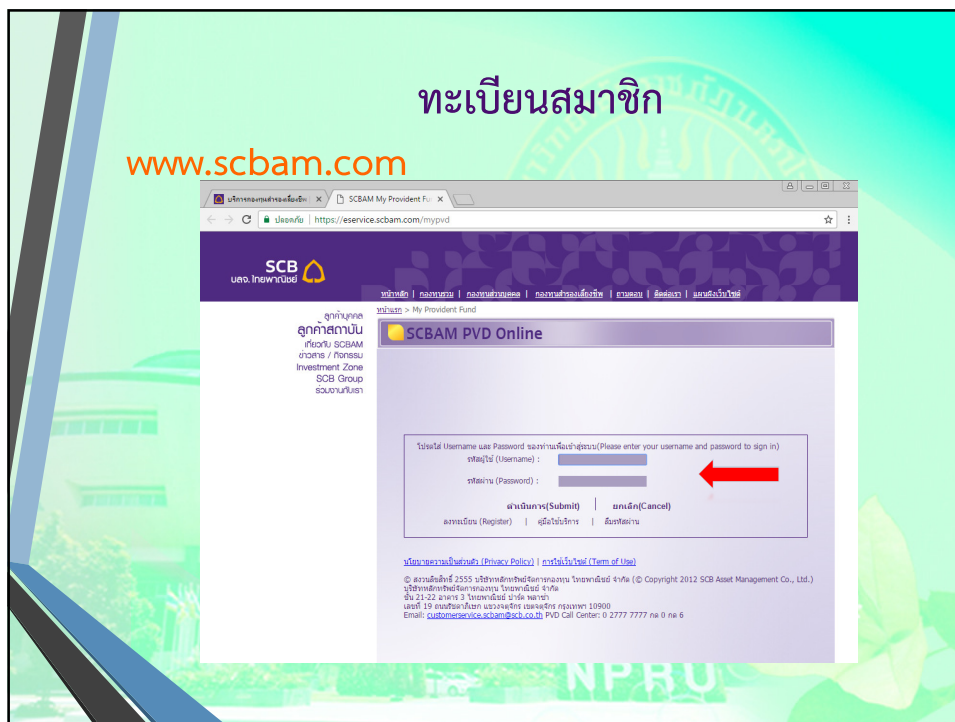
ทะเบียนสมาชิก

www.scbam.com

บริการกองทุนสำรองเลี้ยงชีพ × SCBAM My Provident Fu ×

ปลอดภัย | https://eservice.scbam.com/mypvd

SCB
บลจ. ไทยพาณิชย์

หน้าหลัก | กองทุนรวม | กองทุนส่วนบุคคล | กองทุนสำรองเลี้ยงชีพ | ถามตอบ | ติดต่อเรา | แผนผังเว็บไซต์

หน้าแรก > My Provident Fund

ลูกค้าบุคคล
ลูกค้าสถาบัน
เกี่ยวกับ SCBAM
ข่าวสาร / กิจกรรม
Investment Zone
SCB Group
ร่วมงานกับเรา

SCBAM PVD Online

โปรดใส่ Username และ Password ของท่านเพื่อเข้าสู่ระบบ(Please enter your username and password to sign in)
รหัสผู้ใช้ (Username) :
รหัสผ่าน (Password) :
ดำเนินการ(Submit) | ยกเลิก(Cancel)
ลงทะเบียน (Register) | คู่มือใช้บริการ | ลืมรหัสผ่าน

นโยบายความเป็นส่วนตัว (Privacy Policy) | การใช้เว็บไซต์ (Term of Use)

© สงวนลิขสิทธิ์ 2555 บริษัทหลักทรัพย์จัดการกองทุน ไทยพาณิชย์ จำกัด (© Copyright 2012 SCB Asset Management Co., Ltd.)
บริษัทหลักทรัพย์จัดการกองทุน ไทยพาณิชย์ จำกัด
ชั้น 21-22 อาคาร 3 ไทยพาณิชย์ ปาร์ค พลาซ่า
เลขที่ 19 ถนนรัชดาภิเษก แขวงจตุจักร เขตจตุจักร กรุงเทพฯ 10900
Email: customerservice.scbam@scb.co.th PVD Call Center: 0 2777 7777 กด 0 กด 6

NPRU